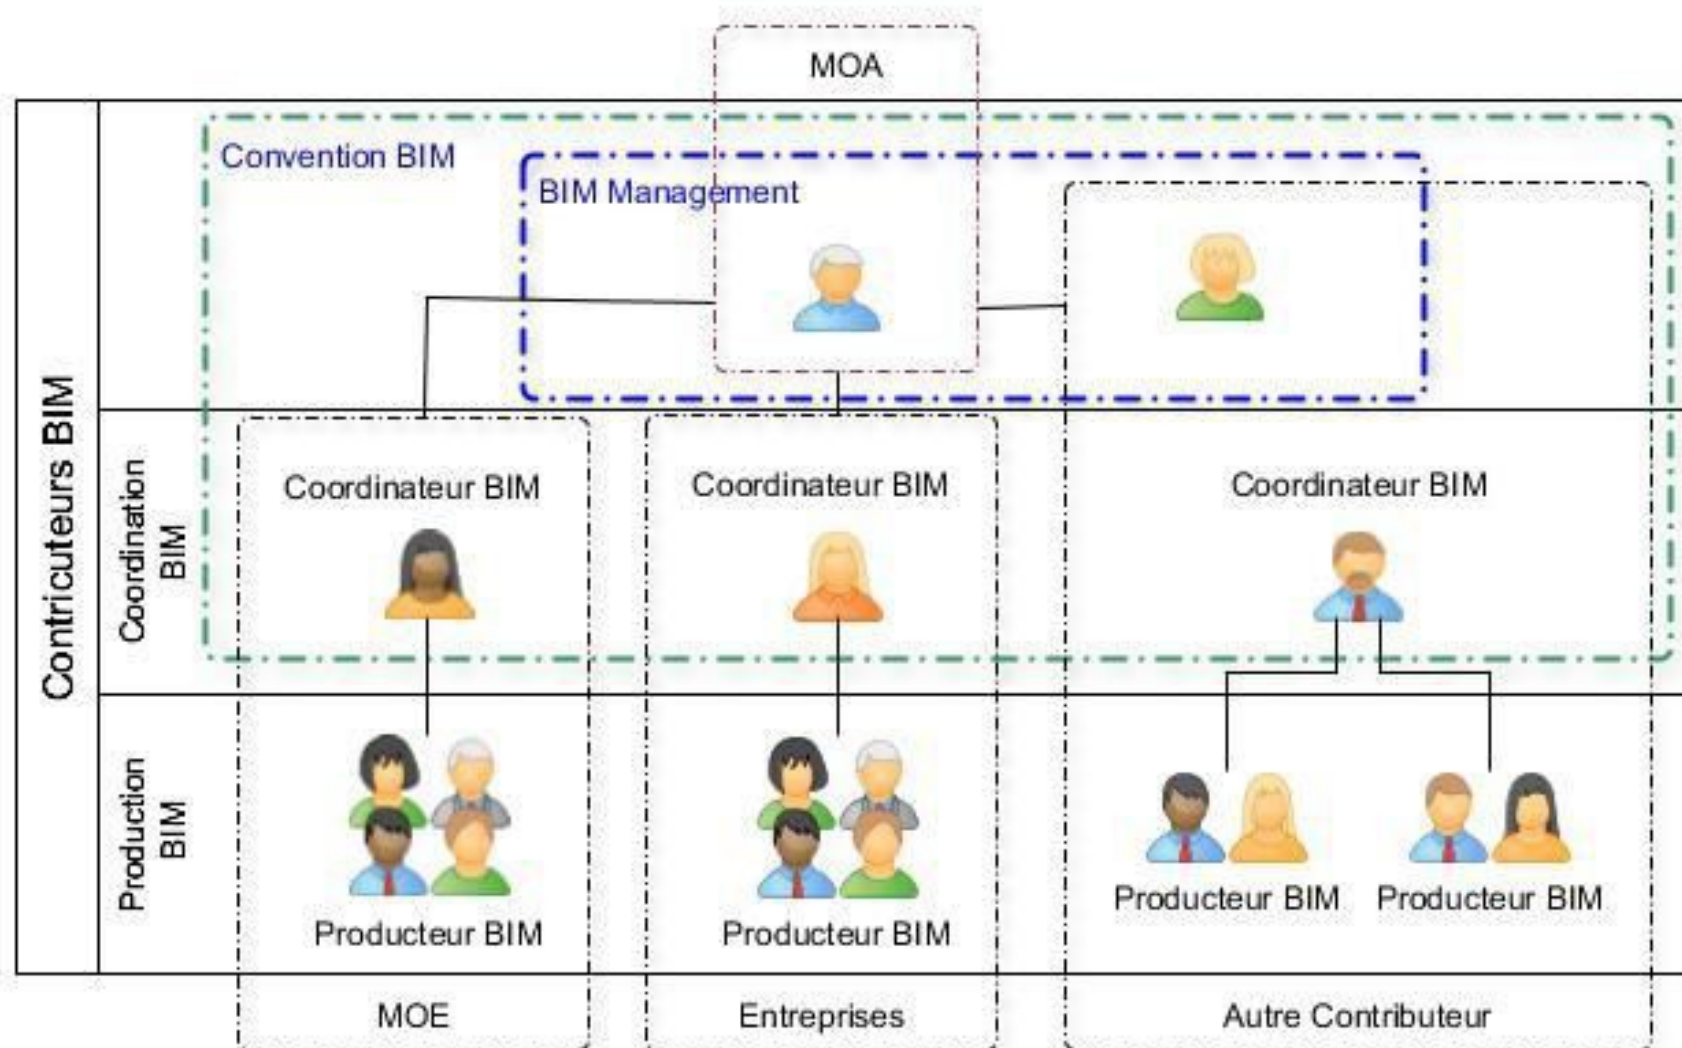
MOA

Contricuteurs BIM

Convention BIM

BIM Management

Coordination BIM

Coordinateur BIM

Coordinateur BIM

Coordinateur BIM

Production BIM

Producteur BIM

Producteur BIM

Producteur BIM

Producteur BIM

MOE

Entreprises

Autre Contributeur